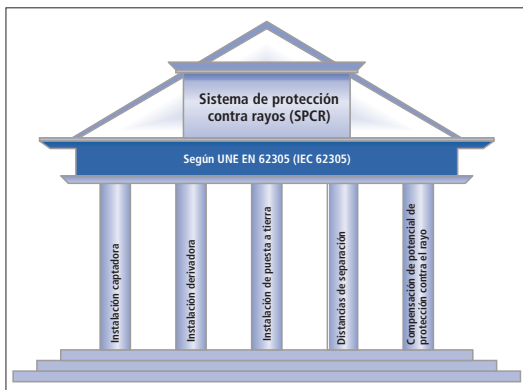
Sistema de protección contra rayos (SPCR)

Según UNE EN 62305 (IEC 62305)

Instalación captadora

Instalación derivadora

Instalación de puesta a tierra

Distancias de separación

Compensación de potencial de protección contra el rayo